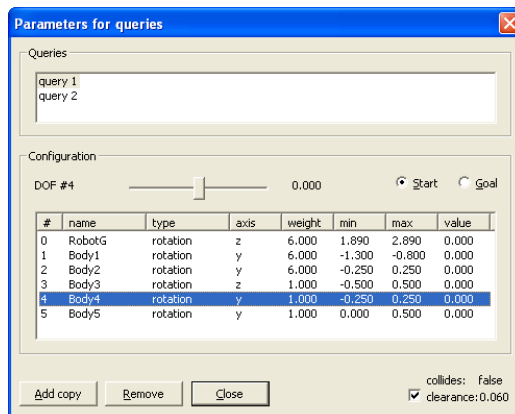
Parameters for queries

Queries

query 1
query 2

Configuration

DOF #4

0.000

Start

Goal

| # | name | type | axis | weight | min | max | value |
|---|---|---|---|---|---|---|---|
| 0 | RobotG | rotation | z | 6.000 | 1.890 | 2.890 | 0.000 |
| 1 | Body1 | rotation | y | 6.000 | -1.300 | -0.800 | 0.000 |
| 2 | Body2 | rotation | y | 6.000 | -0.250 | 0.250 | 0.000 |
| 3 | Body3 | rotation | z | 1.000 | -0.500 | 0.500 | 0.000 |
| 4 | Body4 | rotation | y | 1.000 | -0.250 | 0.250 | 0.000 |
| 5 | Body5 | rotation | y | 1.000 | 0.000 | 0.500 | 0.000 |

Add copy

Remove

Close

collides: false

clearance: 0.060